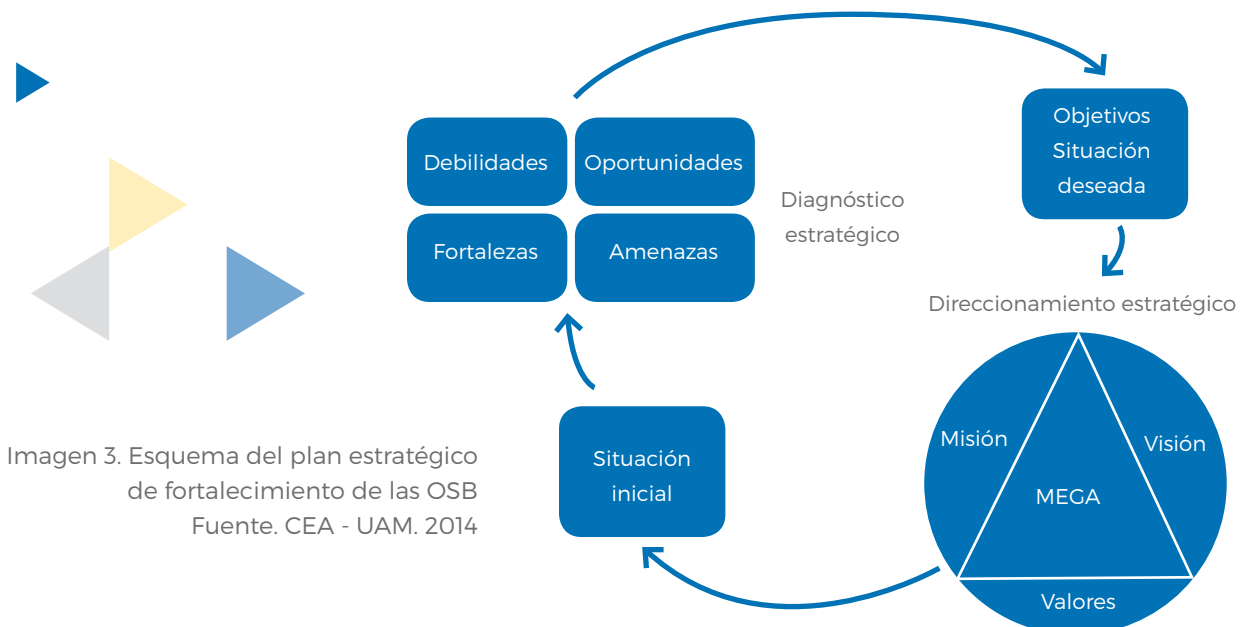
Debilidades

Oportunidades

Fortalezas

Amenazas

Diagnóstico estratégico

Objetivos
Situación
deseada

Direccionamiento estratégico

Misión

Visión

MEGA

Valores

Situación
inicial

Imagen 3. Esquema del plan estratégico de fortalecimiento de las OSB
Fuente. CEA - UAM. 2014